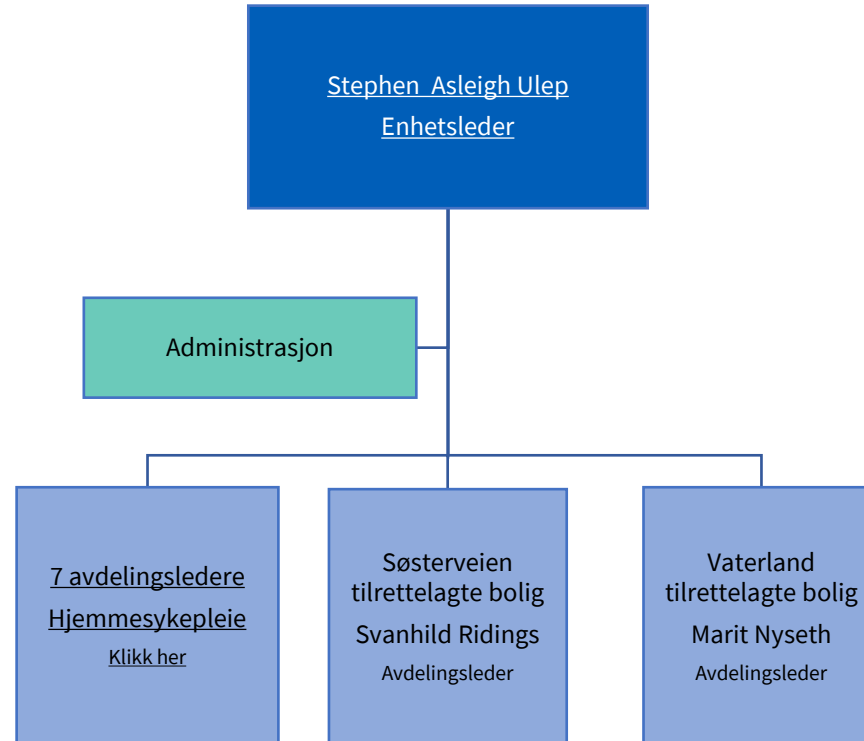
Stephen  Asleigh Ulep
Enhetsleder

Administrasjon

7 avdelingsledere
Hjemmesykepleie
Klikk her

Søsterveien
tilrettelagte bolig
Svanhild Ridings
Avdelingsleder

Vaterland
tilrettelagte bolig
Marit Nyseth
Avdelingsleder